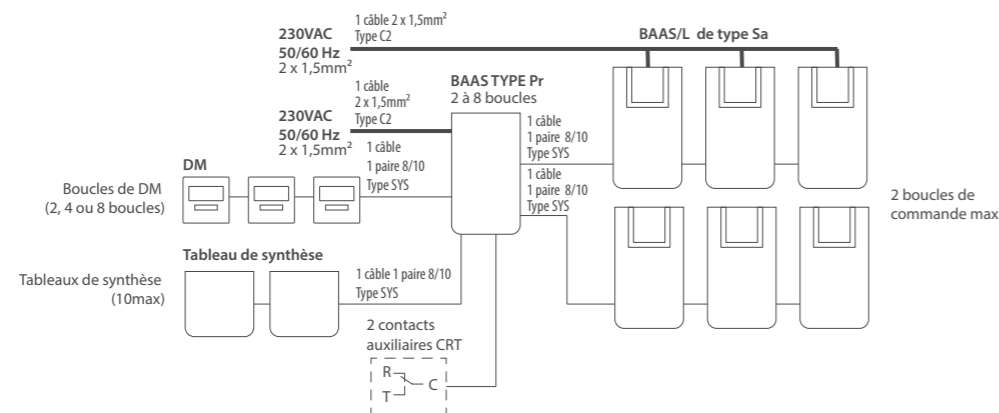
230VAC
50/60 Hz
2 x 1,5mm$^2$

1 câble 2 x 1,5mm$^2$
Type C2

BAAS/L de type Sa

1 câble
2 x 1,5mm$^2$
Type C2

BAAS TYPE Pr
2 à 8 boucles

230VAC
50/60 Hz
2 x 1,5mm$^2$

1 câble
1 paire 8/10
Type SYS

1 câble
1 paire 8/10
Type SYS

DM

Boucles de DM
(2, 4 ou 8 boucles)

1 câble
1 paire 8/10
Type SYS

1 câble
1 paire 8/10
Type SYS

2 boucles de
commande max

Tableau de synthèse

Tableaux de synthèse
(10max)

1 câble 1 paire 8/10
Type SYS

2 contacts
auxiliaires CRT

R
T
C